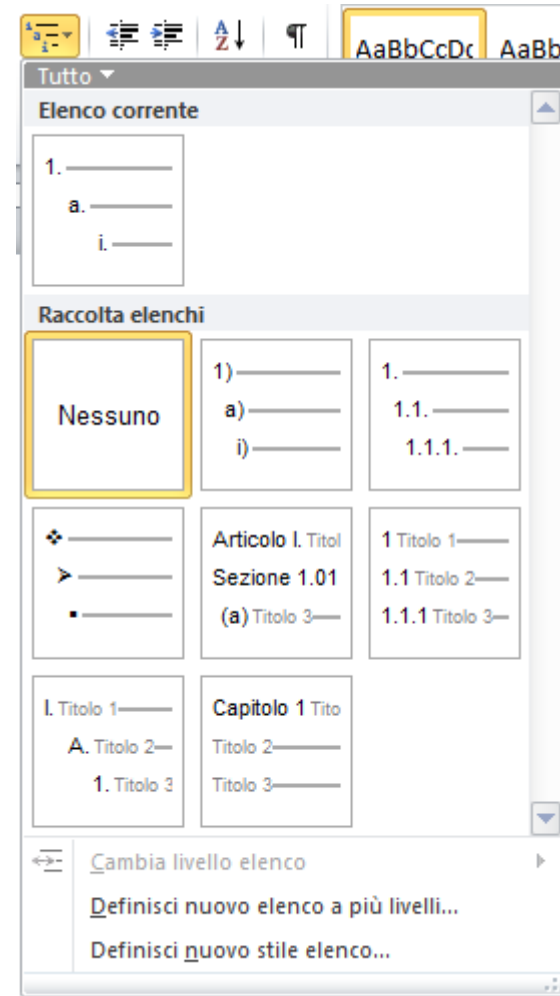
AaBbCcDc AaBb

Tutto ▼

Elenco corrente

1.
a.
i.

Raccolta elenchi

Nessuno

1)
a)
i)

1.
1.1.
1.1.1.

Articolo I. Titol
Sezione 1.01
(a) Titolo 3

1 Titolo 1
1.1 Titolo 2
1.1.1 Titolo 3

I. Titolo 1
A. Titolo 2
1. Titolo 3

Capitolo 1 Tito
Titolo 2
Titolo 3

Cambia livello elenco

Definisci nuovo elenco a più livelli...

Definisci nuovo stile elenco...